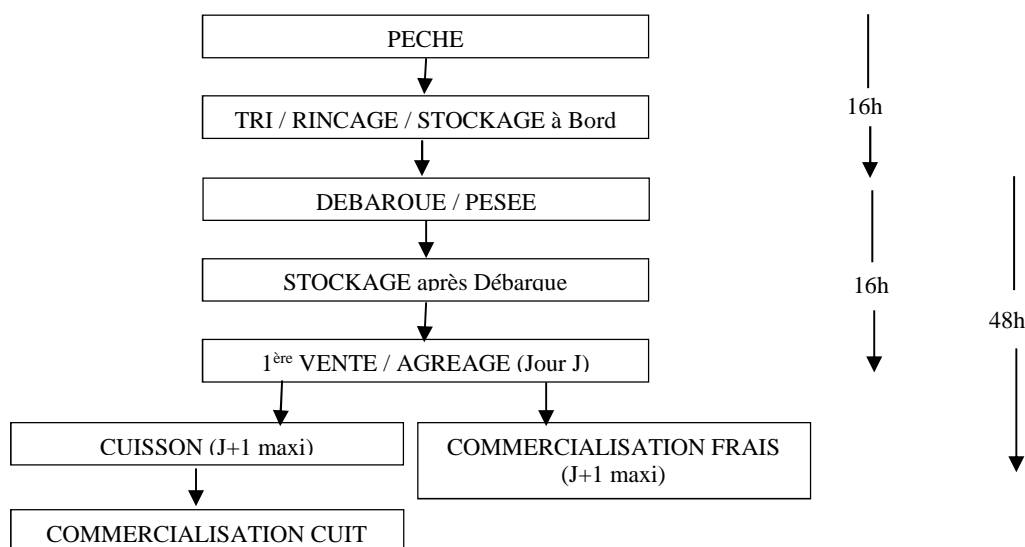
PECHE

TRI / RINCAGE / STOCKAGE à Bord

DEBAROUE / PESEE

STOCKAGE après Débarque

1$^{ère}$ VENTE / AGREAGE (Jour J)

CUISSON (J+1 maxi)

COMMERCIALISATION FRAIS (J+1 maxi)

COMMERCIALISATION CUIT

16h

16h

48h